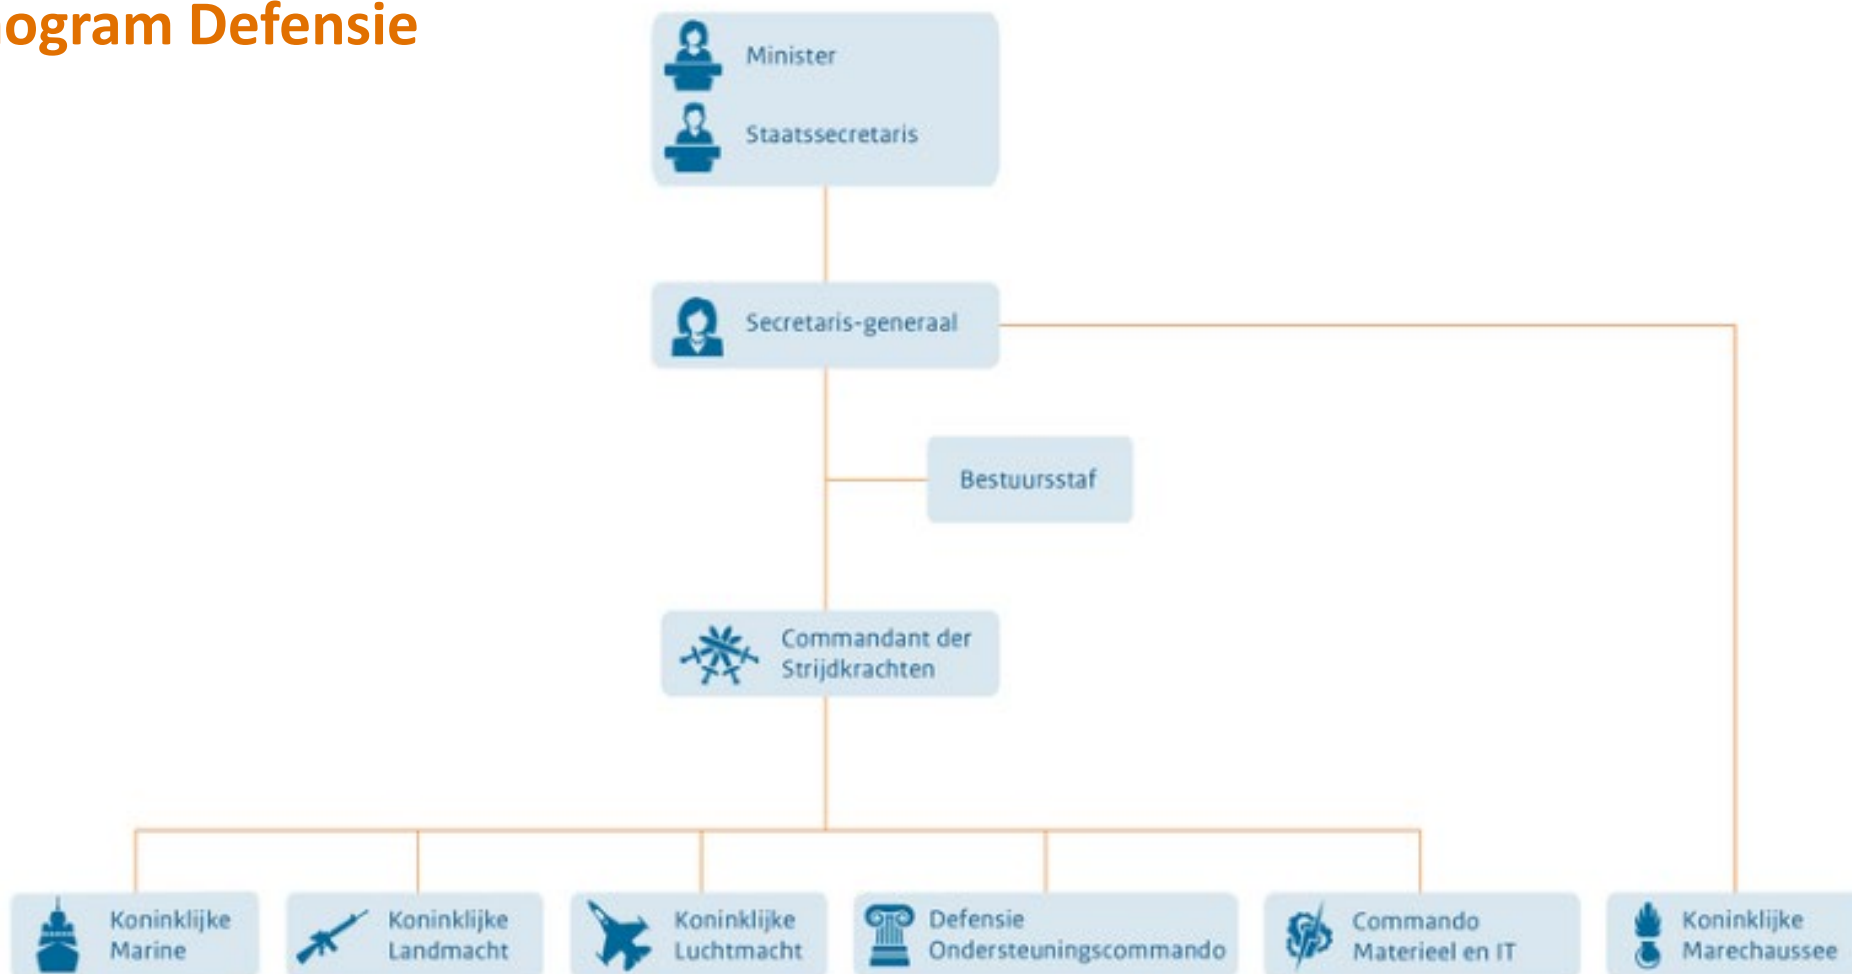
ogram Defensie

Minister

Staatssecretaris

Secretaris-generaal

Bestuursstaf

Commandant der Strijdkrachten

Koninklijke Marine

Koninklijke Landmacht

Koninklijke Luchtmacht

Defensie Ondersteuningscommando

Commando Materieel en IT

Koninklijke Marechaussee